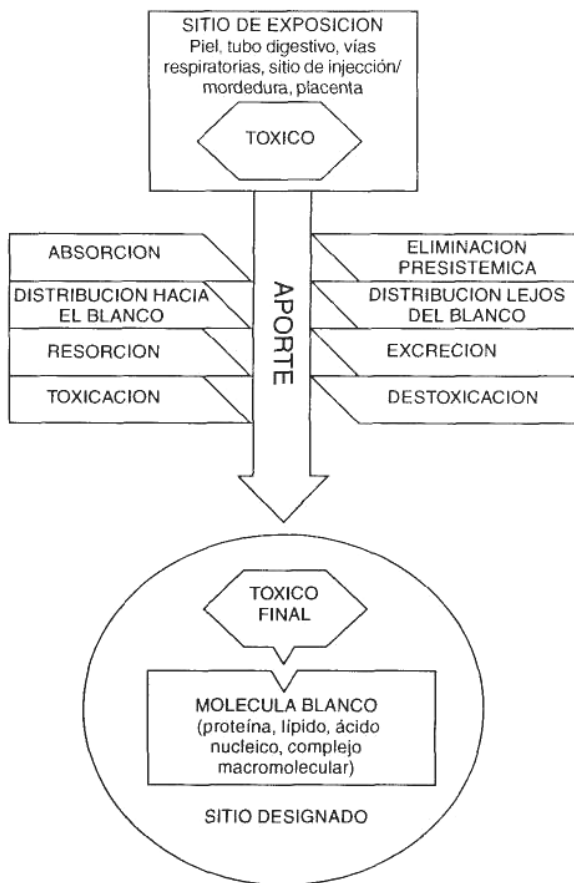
SITIO DE EXPOSICION
Piel, tubo digestivo, vías respiratorias, sitio de injección/ mordedura, placenta

TOXICO

ABSORCION

DISTRIBUCION HACIA EL BLANCO

RESORCION

TOXICACION

APORTE

ELIMINACION PRESISTEMICA

DISTRIBUCION LEJOS DEL BLANCO

EXCRECION

DESTOXICACION

TOXICO FINAL

MOLECULA BLANCO
(proteína, lípido, ácido nucleico, complejo macromolecular)

SITIO DESIGNADO